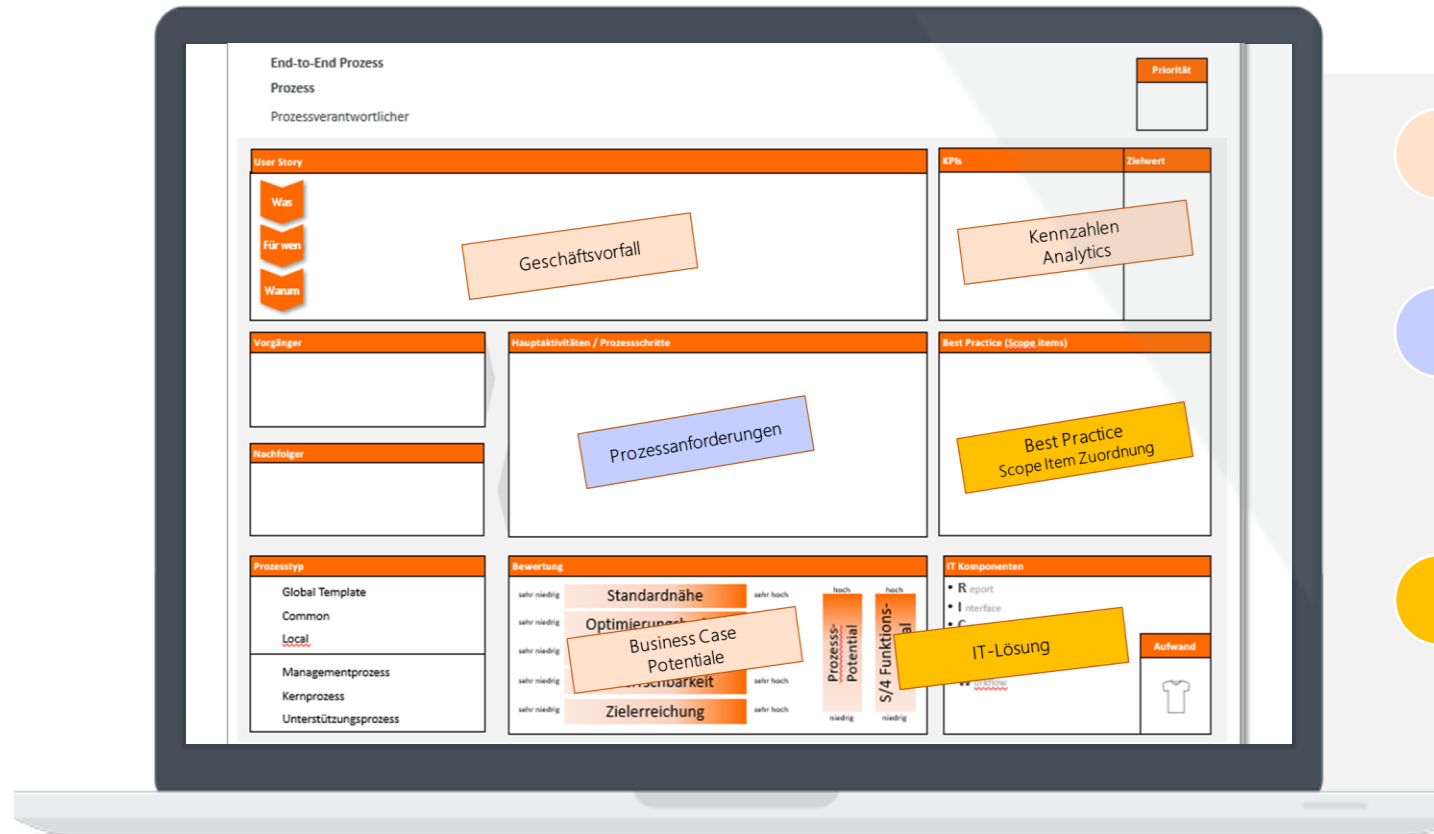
End-to-End Prozess

Prozess

Prozessverantwortlicher

Priorität

User Story

Was

Für wen

Warum

Geschäftsvorfall

KPIs

Zielwert

Kennzahlen Analytics

Vorgänger

Hauptaktivitäten / Prozessschritte

Prozessanforderungen

Best Practice (Scope Items)

Best Practice Scope Item Zuordnung

Nachfolger

Prozesstyp

Global Template

Common

Local

Managementprozess

Kernprozess

Unterstützungsprozess

Bewertung

sehr niedrig Standardnähe sehr hoch

sehr niedrig Optimierungsb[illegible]

sehr niedrig

sehr niedrig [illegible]rschbarkeit sehr hoch

sehr niedrig Zielerreichung sehr hoch

Business Case Potentiale

hoch Prozesss-Potential niedrig

hoch S/4 Funktions-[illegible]al niedrig

IT Komponenten

• R eport

• I nterface

• C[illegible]

W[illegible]rkflow

IT-Lösung

Aufwand